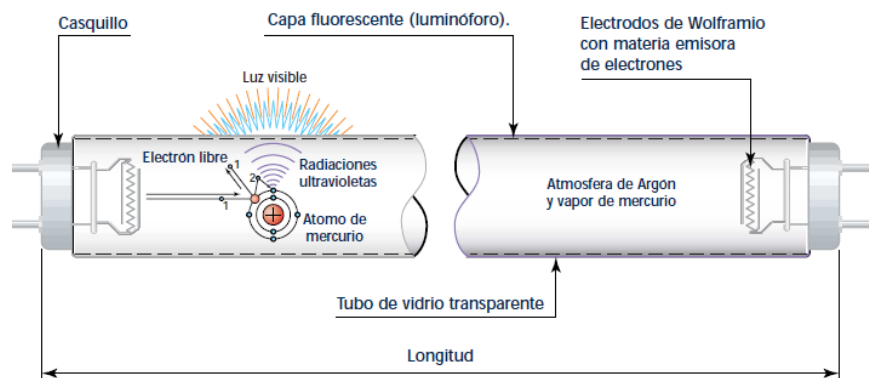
Casquillo

Capa fluorescente (luminóforo).

Electrodos de Wolframio con materia emisora de electrones

Luz visible

Electrón libre

1

2

1

Radiaciones ultravioletas

Atomo de mercurio

Atmosfera de Argon y vapor de mercurio

Tubo de vidrio transparente

Longitud